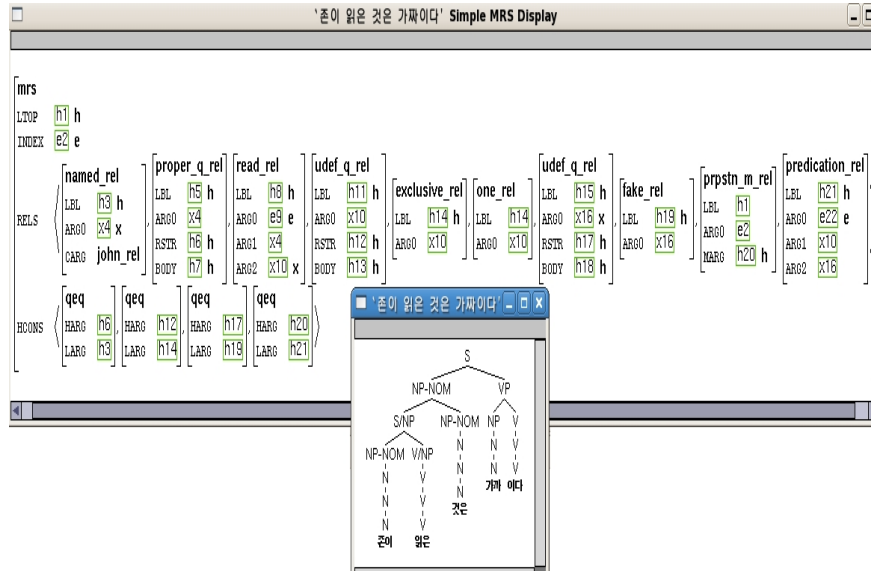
'존이 읽은 것은 가짜이다' Simple MRS Display

mrs
LTOP h1 h
INDEX e2 e
RELS ⟨ [named_rel LBL h3 h ARG0 x4 x CARG john_rel], [proper_q_rel LBL h5 h ARG0 x4 RSTR h6 h BODY h7 h], [read_rel LBL h8 h ARG0 e9 e ARG1 x4 ARG2 x10 x], [udef_q_rel LBL h11 h ARG0 x10 RSTR h12 h BODY h13 h], [exclusive_rel LBL h14 h ARG0 x10], [one_rel LBL h14 ARG0 x10], [udef_q_rel LBL h15 h ARG0 x16 x RSTR h17 h BODY h18 h], [fake_rel LBL h19 h ARG0 x16], [prpstn_m_rel LBL h1 ARG0 e2 MARG h20 h], [predication_rel LBL h21 h ARG0 e22 e ARG1 x10 ARG2 x16]
HCONS ⟨ [qeq HARG h6 LARG h3], [qeq HARG h12 LARG h14], [qeq HARG h17 LARG h19], [qeq HARG h20 LARG h21] ⟩

'존이 읽은 것은 가짜이다'

S
NP-NOM VP
S/NP NP-NOM NP V
NP-NOM V/NP N N V
N V N N V
N V N 가짜 이다
N V 것은
N V
존이 읽은